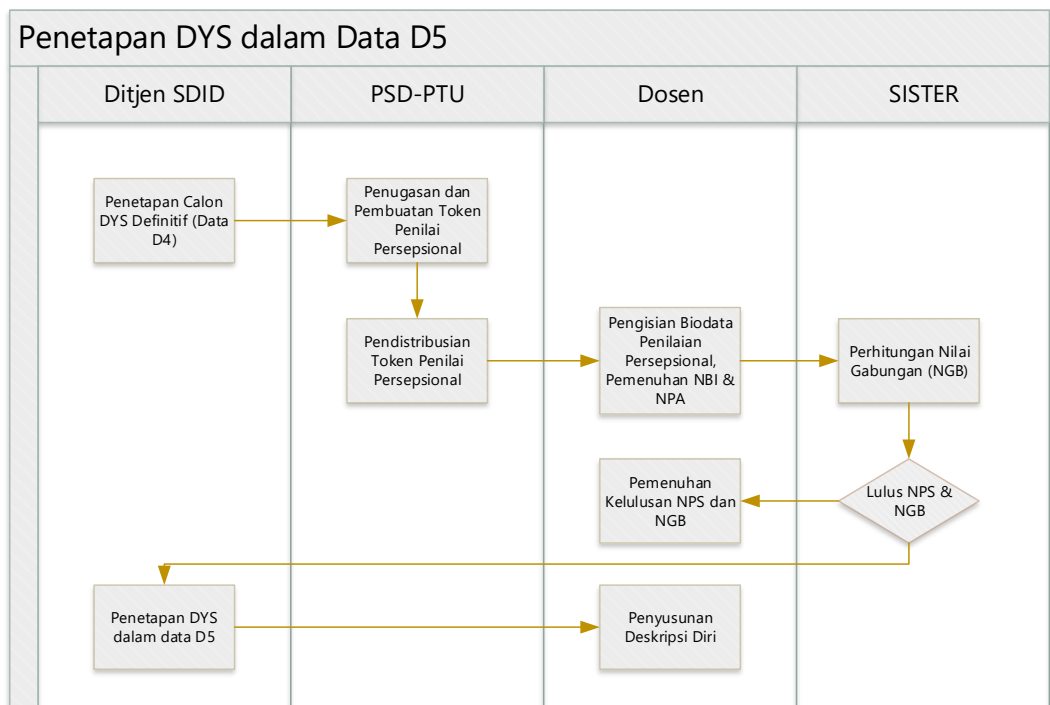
Penetapan DYS dalam Data D5

Ditjen SDID

PSD-PTU

Dosen

SISTER

Penetapan Calon DYS Definitif (Data D4)

Penugasan dan Pembuatan Token Penilai Persepsional

Pendistribusian Token Penilai Persepsional

Pengisian Biodata Penilaian Persepsional, Pemenuhan NBI & NPA

Perhitungan Nilai Gabungan (NGB)

Lulus NPS & NGB

Pemenuhan Kelulusan NPS dan NGB

Penetapan DYS dalam data D5

Penyusunan Deskripsi Diri